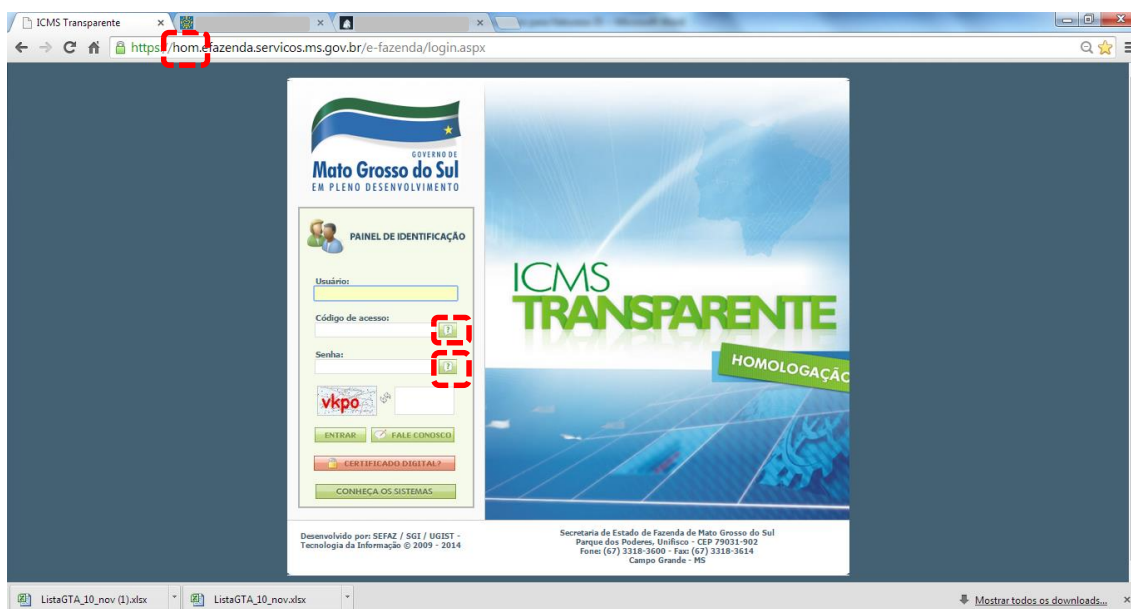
ICMS Transparente ×
×
×

https://hom.efazenda.servicos.ms.gov.br/e-fazenda/login.aspx

GOVERNO DE
Mato Grosso do Sul
EM PLENO DESENVOLVIMENTO

PAINEL DE IDENTIFICAÇÃO

Usuário:

Código de acesso:

Senha:

vkpo

ENTRAR
FALE CONOSCO

CERTIFICADO DIGITAL?

CONHEÇA OS SISTEMAS

ICMS
TRANSPARENTE
HOMOLOGAÇÃO

Desenvolvido por: SEFAZ / SGI / UGIST - Tecnologia da Informação © 2009 - 2014

Secretaria de Estado de Fazenda de Mato Grosso do Sul
Parque dos Poderes, Unifisco - CEP 79031-902
Fone: (67) 3318-3600 - Fax: (67) 3318-3614
Campo Grande - MS

ListaGTA_10_nov (1).xlsx
ListaGTA_10_nov.xlsx
Mostrar todos os downloads...
×